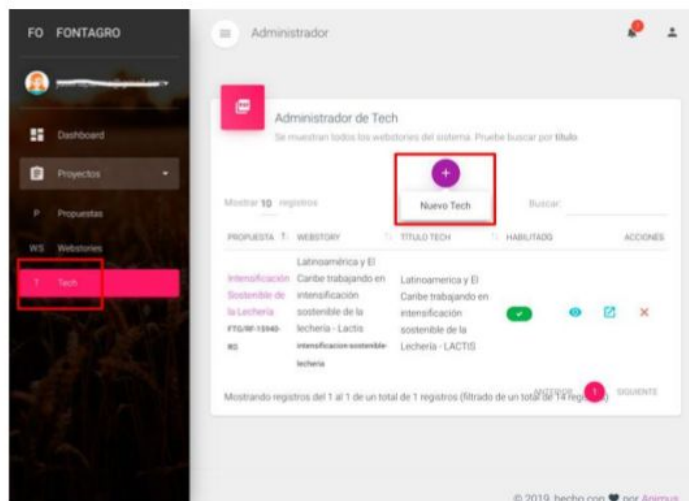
FO FONTAGRO

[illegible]

Dashboard

Proyectos

P Propuestas

WS Webstories

T Tech

Administrador

Administrador de Tech

Se muestran todos los webstories del sistema. Pruebe buscar por título

+

Nuevo Tech

Mostrar 10 registros

Buscar:

| PROPUESTA | WEBSTORY | TITULO TECH | HABILITADO | ACCIONES |
|---|---|---|---|---|
| Intensificación Sostenible de la Lechería FTG/RF-15940-RG | Latinoamérica y El Caribe trabajando en intensificación sostenible de la lechería - Lactis intensificacion-sostenible-lecheria | Latinoamerica y El Caribe trabajando en intensificación sostenible de la Lechería - LACTIS | ✔ | |

Mostrando registros del 1 al 1 de un total de 1 registros (filtrado de un total de 14 registros)

ANTERIOR 1 SIGUIENTE

© 2019, hecho con ♥ por Animus